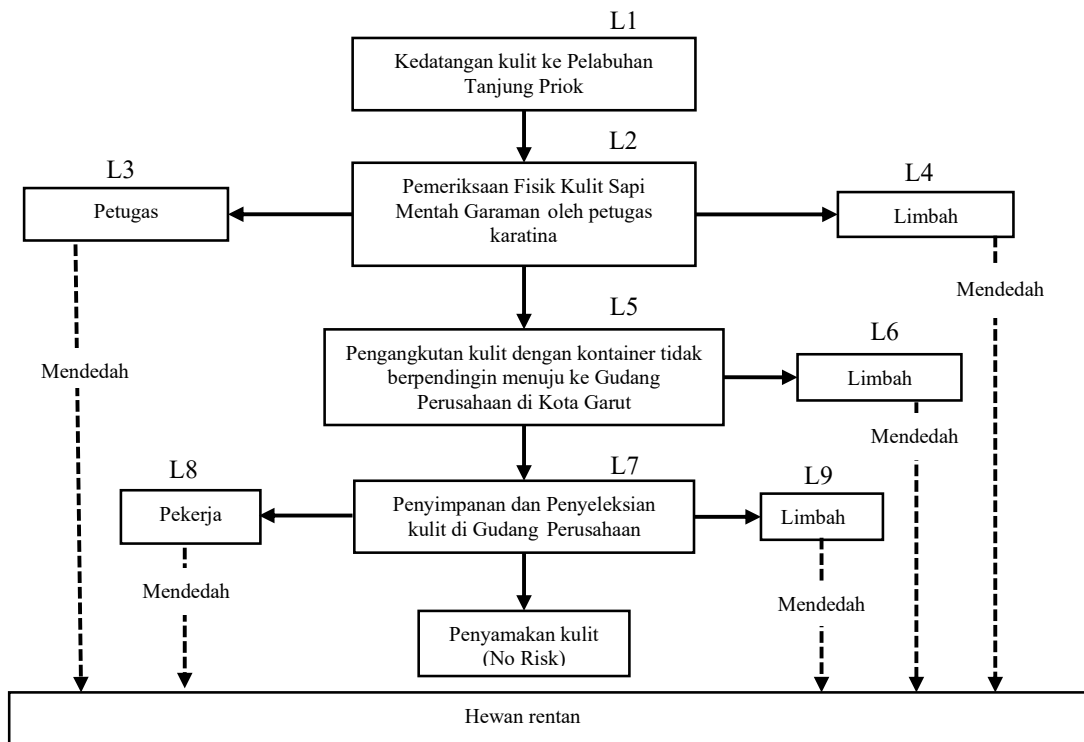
L1

Kedatangan kulit ke Pelabuhan Tanjung Priok

L2

Pemeriksaan Fisik Kulit Sapi Mentah Garaman oleh petugas karatina

L3

Petugas

L4

Limbah

Mendedah

Mendedah

L5

Pengangkutan kulit dengan kontainer tidak berpendingin menuju ke Gudang Perusahaan di Kota Garut

L6

Limbah

Mendedah

L7

Penyimpanan dan Penyeleksian kulit di Gudang Perusahaan

L8

Pekerja

Mendedah

L9

Limbah

Mendedah

Penyamakan kulit (No Risk)

Hewan rentan